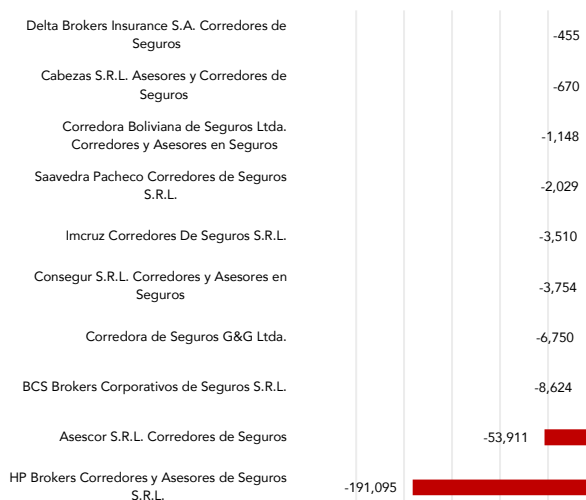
Delta Brokers Insurance S.A. Corredores de Seguros
-455

Cabezas S.R.L. Asesores y Corredores de Seguros
-670

Corredora Boliviana de Seguros Ltda. Corredores y Asesores en Seguros
-1,148

Saavedra Pacheco Corredores de Seguros S.R.L.
-2,029

Imcruz Corredores De Seguros S.R.L.
-3,510

Consegur S.R.L. Corredores y Asesores en Seguros
-3,754

Corredora de Seguros G&G Ltda.
-6,750

BCS Brokers Corporativos de Seguros S.R.L.
-8,624

Asescor S.R.L. Corredores de Seguros
-53,911

HP Brokers Corredores y Asesores de Seguros S.R.L.
-191,095